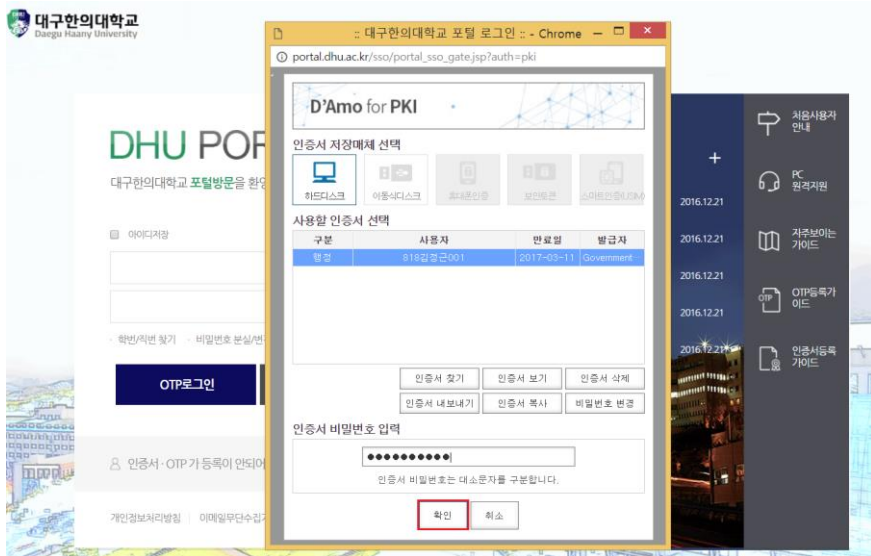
대구한의대학교
Daegu Haany University

DHU POR

대구한의대학교 포털방문을 환영

아이디저장

학번/직번 찾기 · 비밀번호 분실/변

OTP로그인

인증서·OTP가 등록이 안되어

개인정보처리방침 | 이메일무단수집

:: 대구한의대학교 포털 로그인 :: - Chrome

portal.dhu.ac.kr/sso/portal_sso_gate.jsp?auth=pki

D'Amo for PKI

인증서 저장매체 선택

하드디스크 | 이동식디스크 | 휴대폰인증 | 보안토큰 | 스마트인증(USIM)

사용할 인증서 선택

| 구분 | 사용자 | 만료일 | 발급자 |
|---|---|---|---|
| 행정 | 818김정근001 | 2017-03-11 | Government |

인증서 찾기 | 인증서 보기 | 인증서 삭제

인증서 내보내기 | 인증서 복사 | 비밀번호 변경

인증서 비밀번호 입력

●●●●●●●●●●

인증서 비밀번호는 대소문자를 구분합니다.

확인 | 취소

+

2016.12.21
2016.12.21
2016.12.21
2016.12.21
2016.12.21

처음사용자 안내

PC 원격지원

자주보이는 가이드

OTP등록가이드

인증서등록 가이드